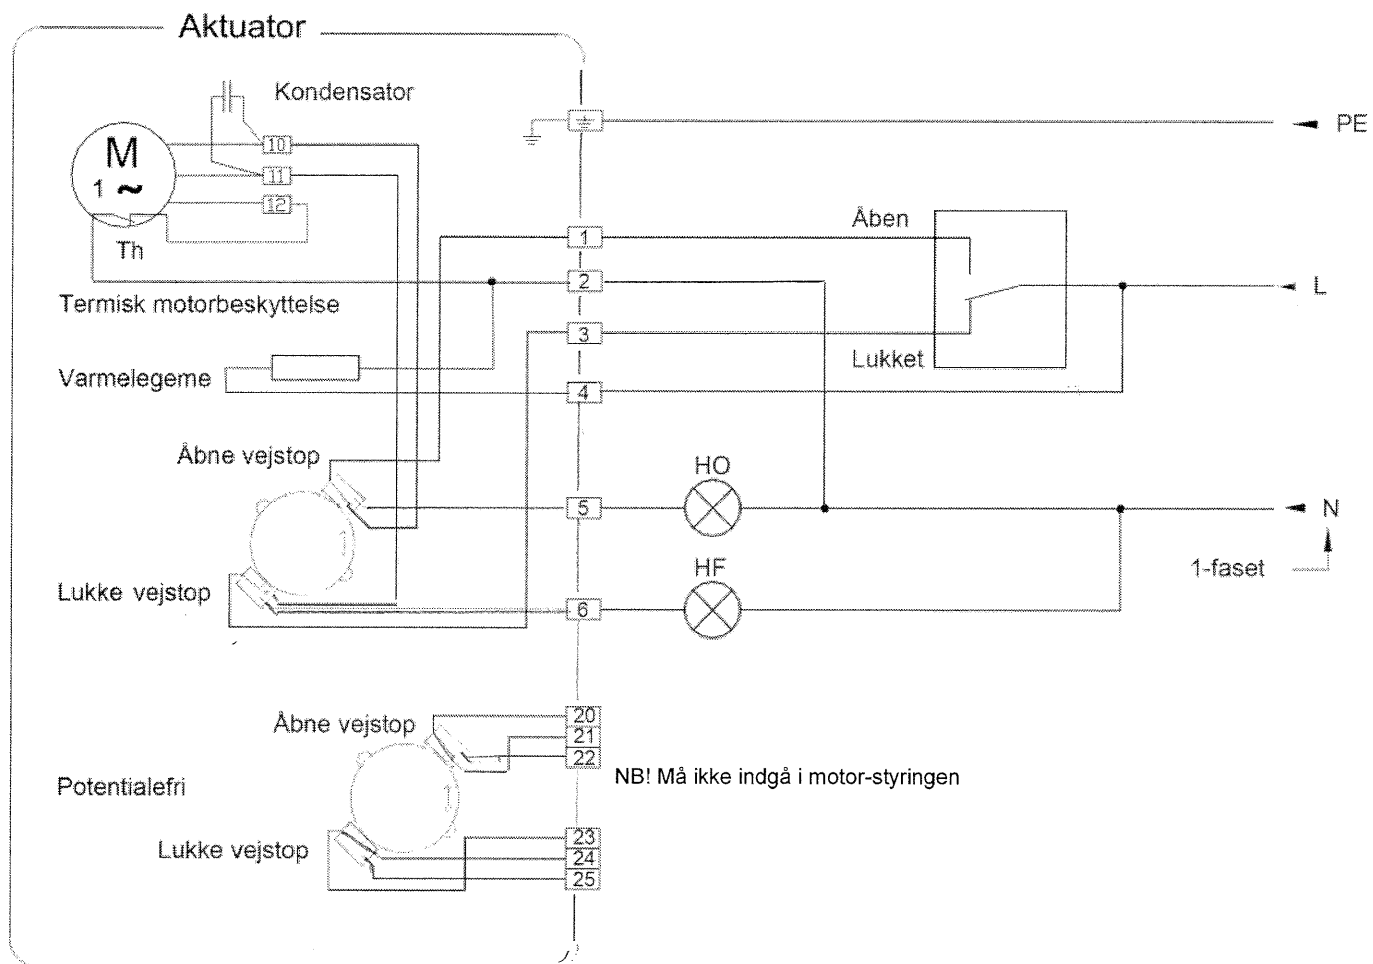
Aktuator

Kondensator

M
1 ~

10
11
12

Th

Termisk motorbeskyttelse

Varmelegeme

Åbne vejstop

Lukke vejstop

1
2
3
4
5
6

PE

Åben

L

Lukket

HO

N

HF

1-faset

Åbne vejstop

20
21
22

NB! Må ikke indgå i motor-styringen

Potentialefri

Lukke vejstop

23
24
25